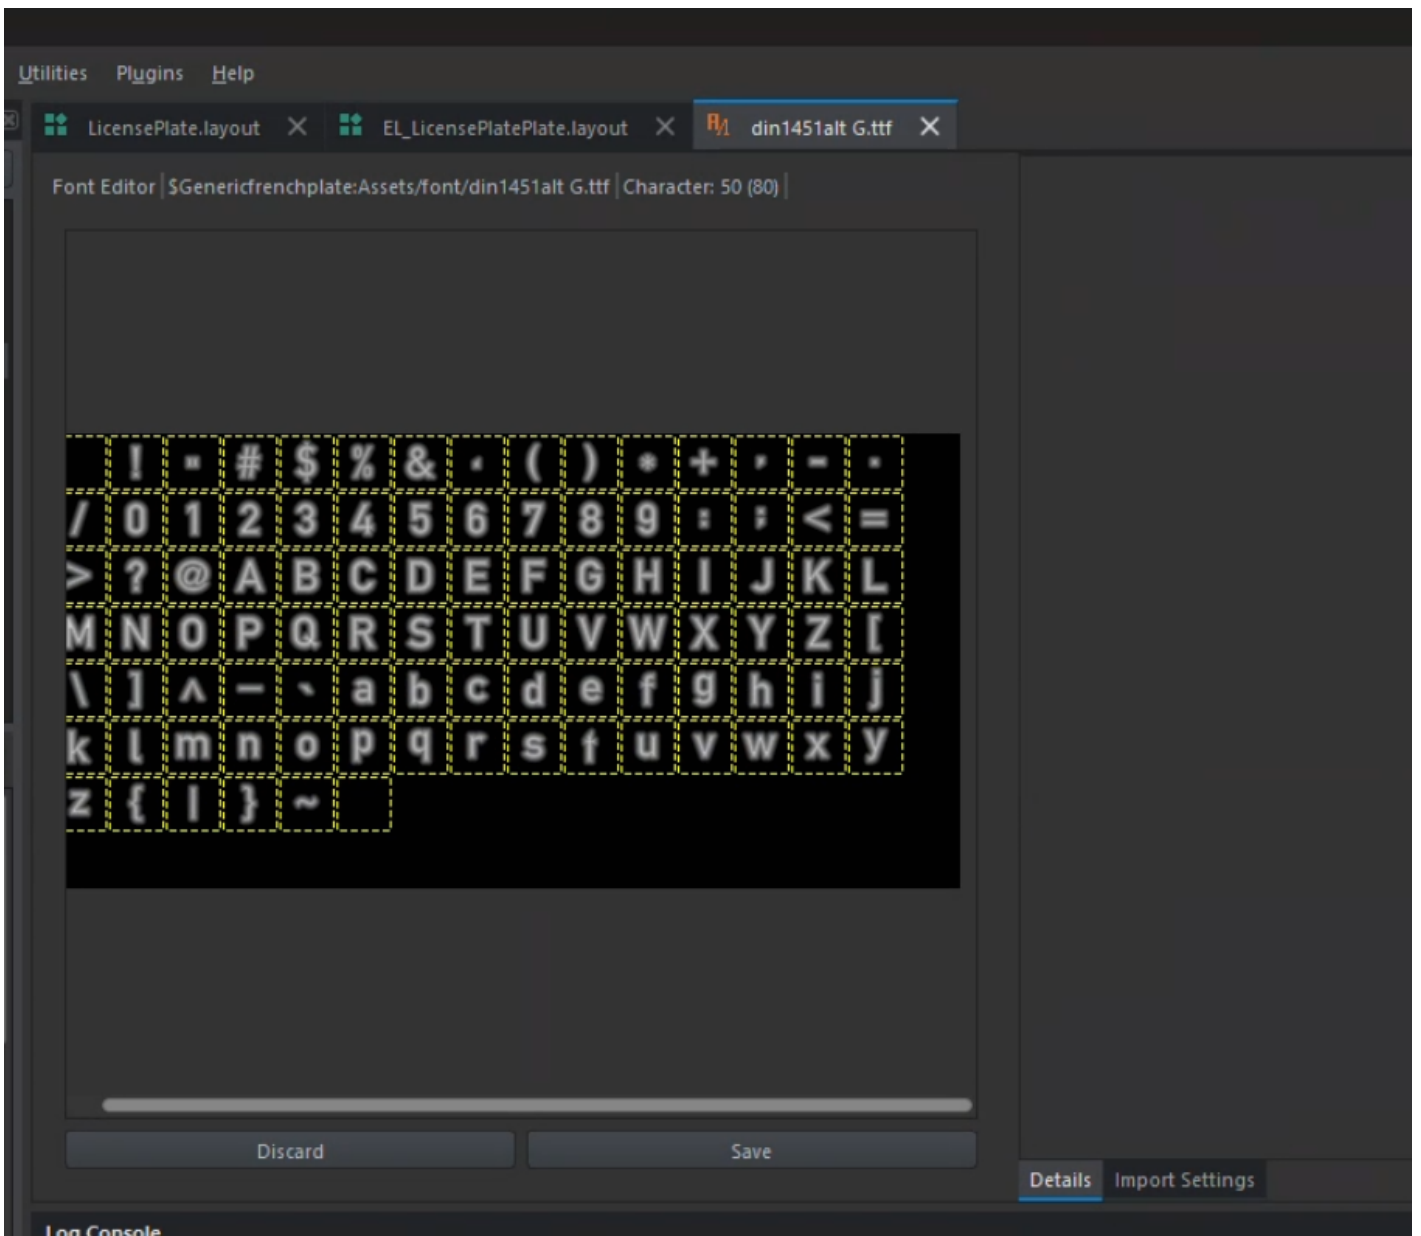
Utilities Plugins Help

LicensePlate.layout EL_LicensePlatePlate.layout din1451alt G.ttf

Font Editor | $Genericfrenchplate:Assets/font/din1451alt G.ttf | Character: 50 (80)

! " # $ % & ' ( ) * + , - .
/ 0 1 2 3 4 5 6 7 8 9 : ; < =
> ? @ A B C D E F G H I J K L
M N O P Q R S T U V W X Y Z [
\ ] ^ _ ` a b c d e f g h i j
k l m n o p q r s t u v w x y
z { | } ~

Discard Save

Details Import Settings

Log Console